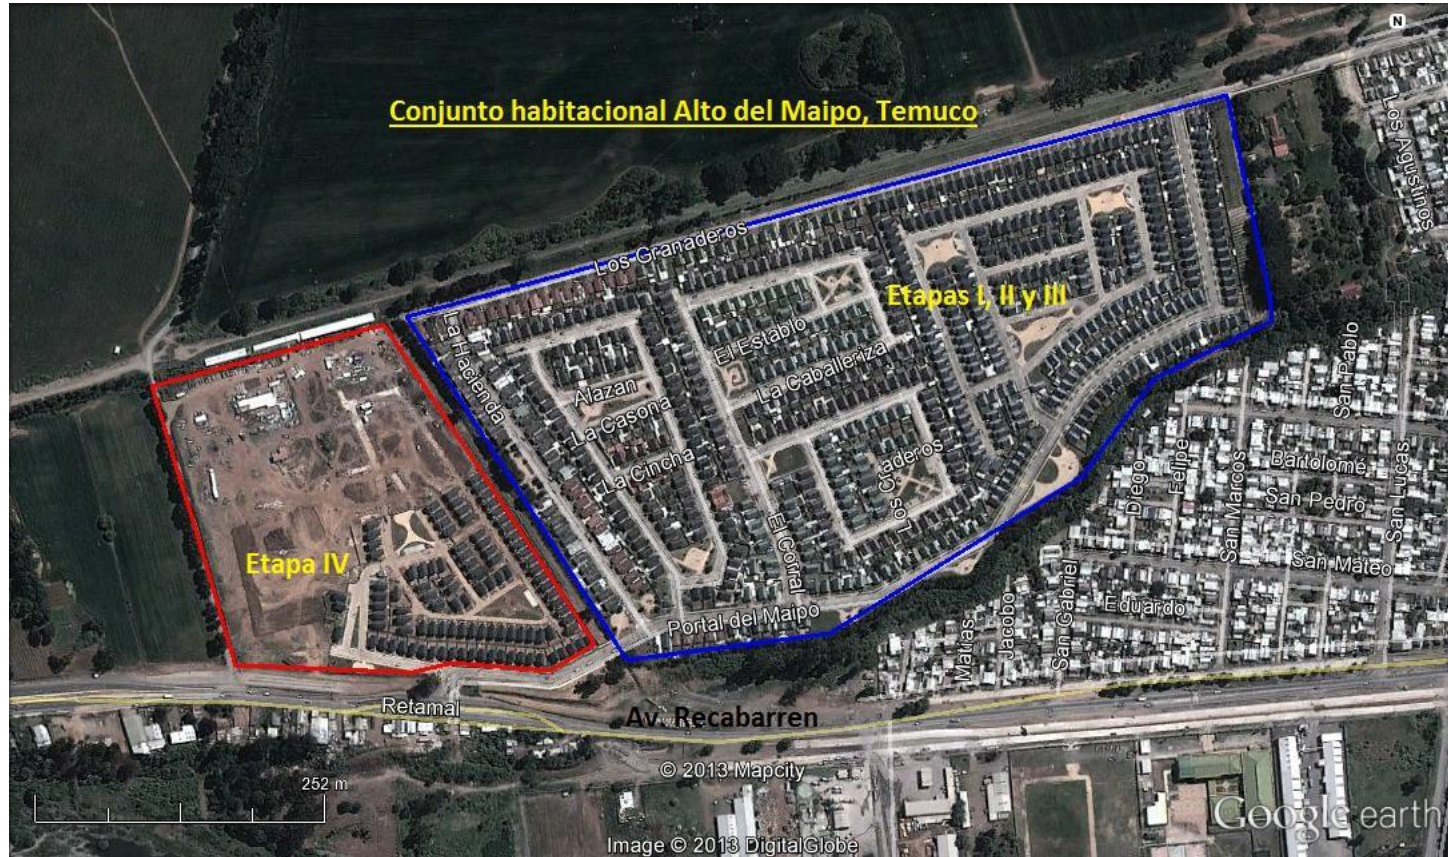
N

Conjunto habitacional Alto del Maipo, Temuco

Los Agustinos

Los Granaderos

Etapas I, II y III

La Hacienda

El Establo

La Caballeriza

Alazan

La Casona

La Cincha

Los Criaderos

El Corral

Portal del Maipo

San Pablo

Felipe

Diego

San Marcos

Bartolome

San Pedro

San Lucas

San Mateo

San Gabriel

Eduardo

Jacobo

Matias

Etapa IV

Retamal

Av. Recabarren

© 2013 Mapcity

252 m

Image © 2013 DigitalGlobe

Google earth